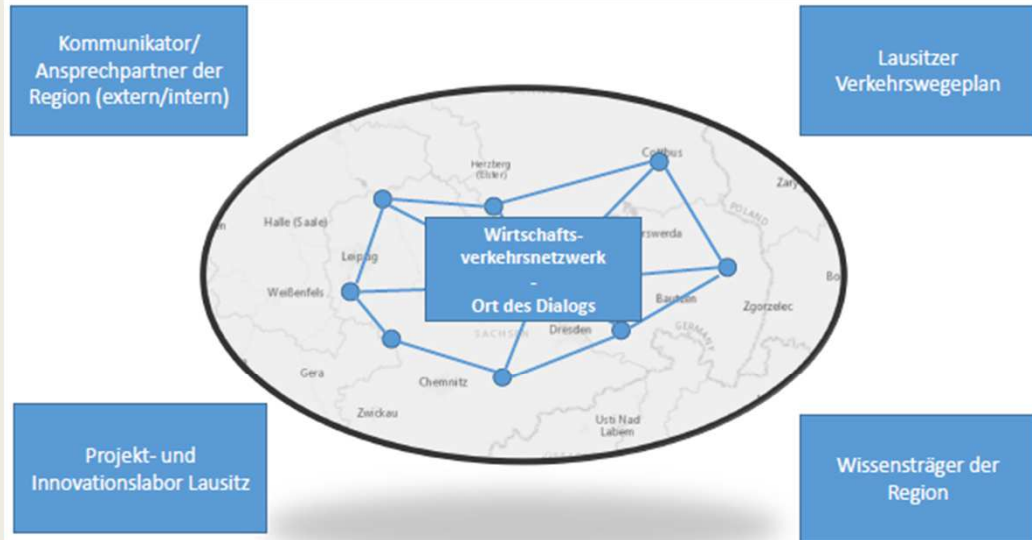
Kommunikator/ Ansprechpartner der Region (extern/intern)

Lausitzer Verkehrswegeplan

Herzberg (Elster)

Cottbus

Zary

Halle (Saale)

POLAND

Leipzig

Wirtschaftsverkehrsnetzwerk - Ort des Dialogs

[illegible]erswerda

Weißenfels

Bautzen

Zgorzelec

Bo

SACHSEN

Dresden

GERMANY

Gera

Chemnitz

Zwickau

Usti Nad Labem

Projekt- und Innovationslabor Lausitz

Wissensträger der Region